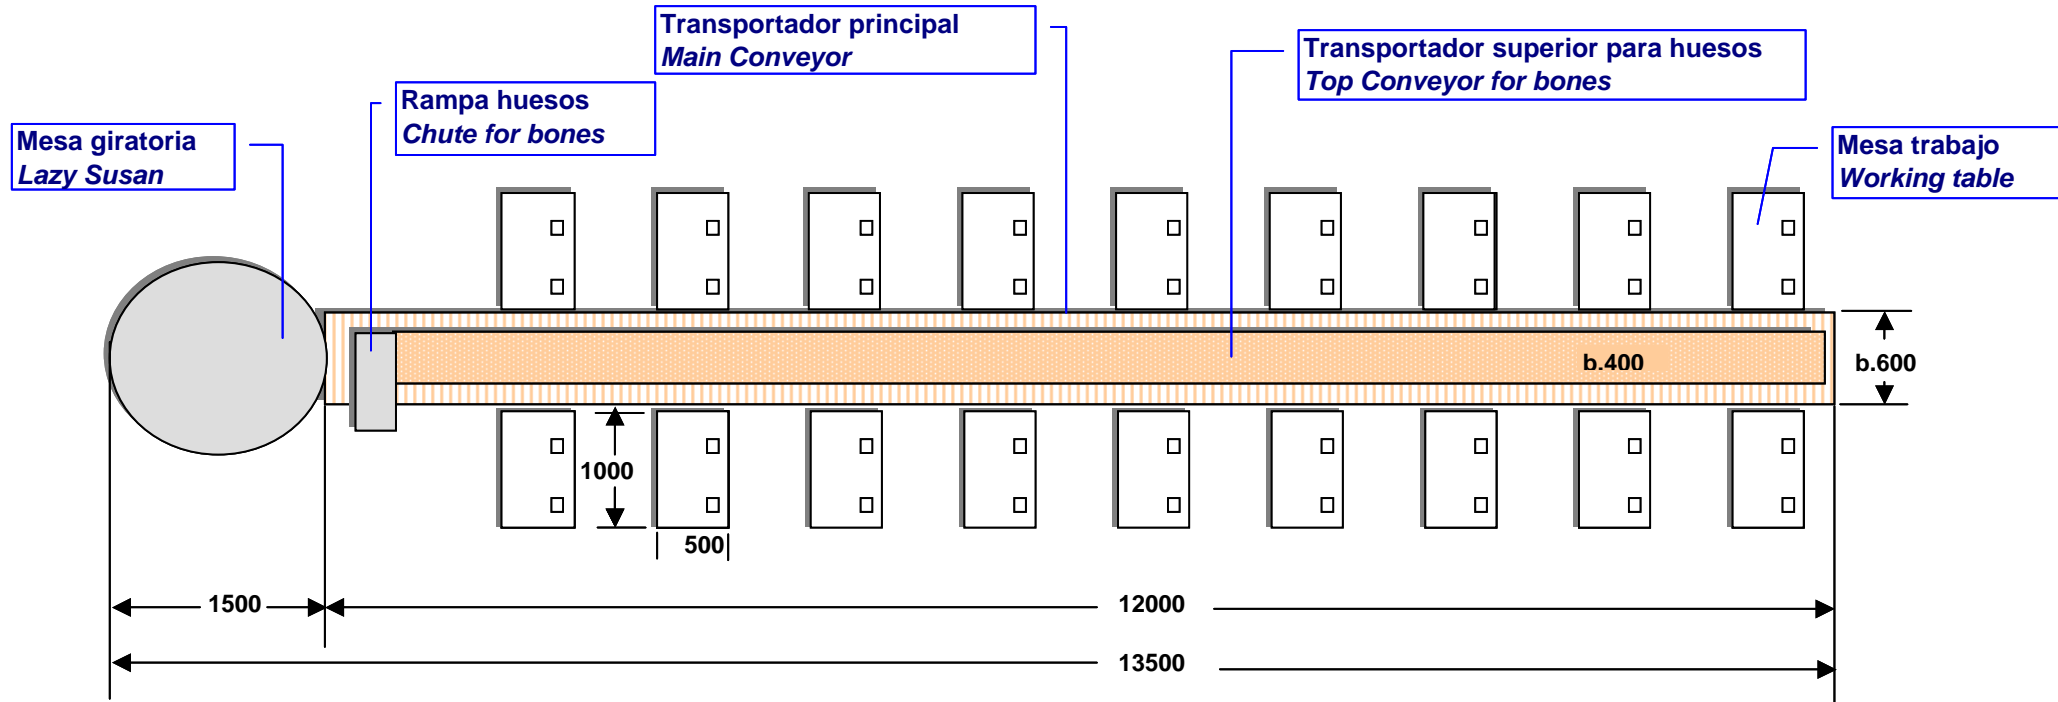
Transportador principal
Main Conveyor

Transportador superior para huesos
Top Conveyor for bones

Rampa huesos
Chute for bones

Mesa giratoria
Lazy Susan

Mesa trabajo
Working table

b.400

b.600

1000

500

1500

12000

13500